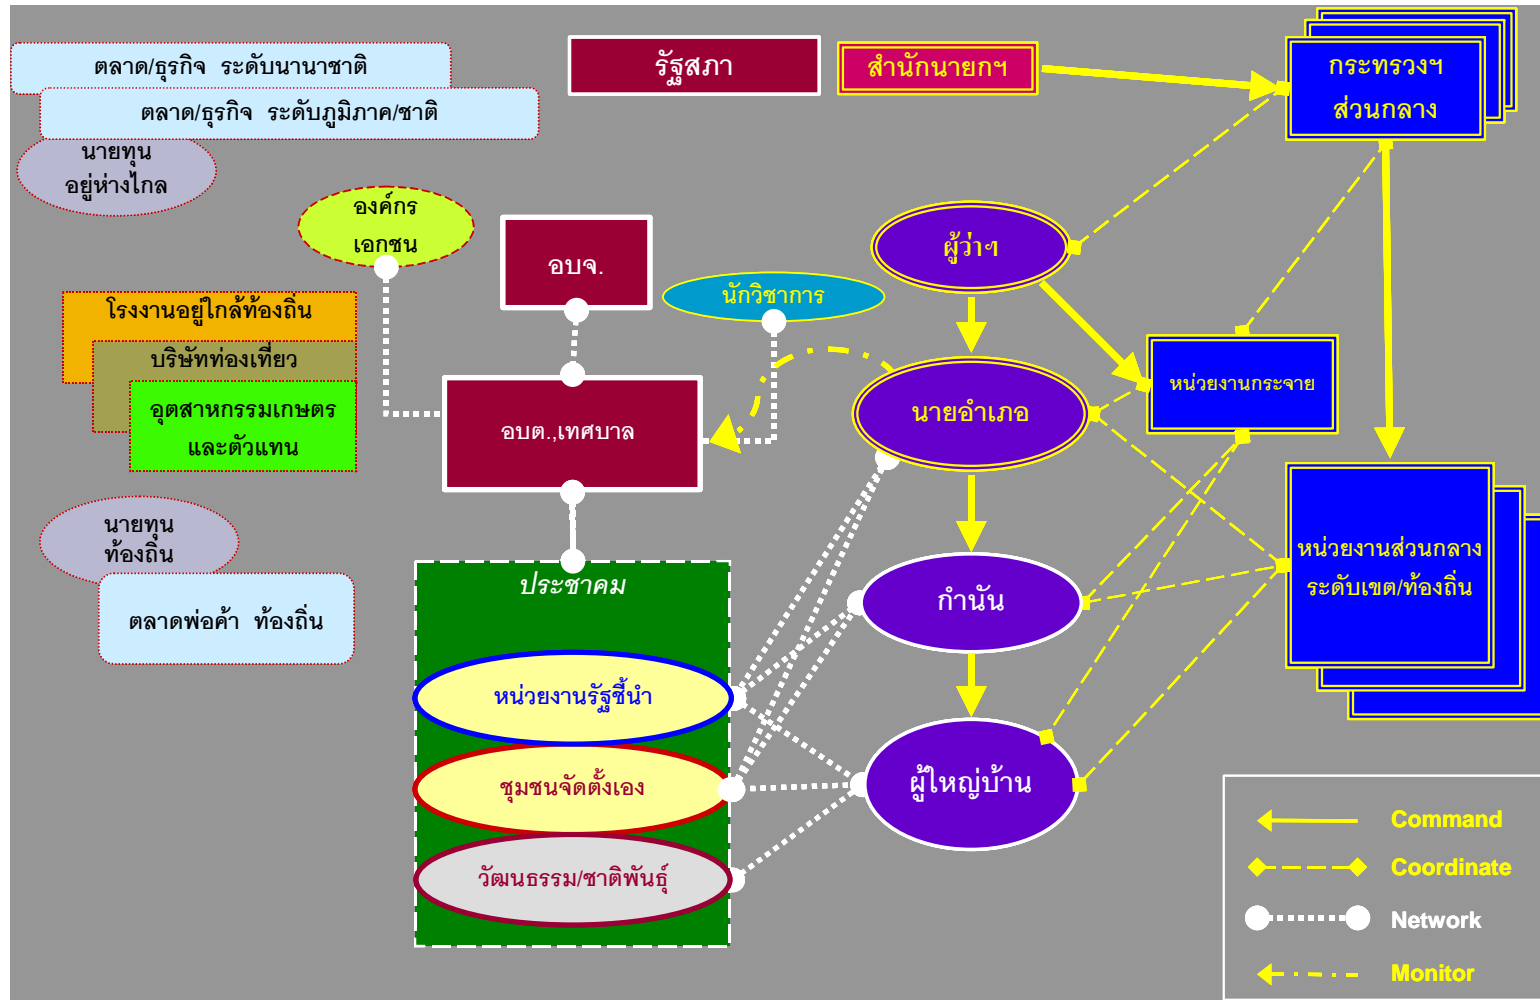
ตลาด/ธุรกิจ ระดับนานาชาติ

ตลาด/ธุรกิจ ระดับภูมิภาค/ชาติ

นายทุน อยู่ห่างไกล

รัฐสภา

สำนักนายกฯ

กระทรวงฯ ส่วนกลาง

องค์กร เอกชน

อบจ.

ผู้ว่าฯ

นักวิชาการ

โรงงานอยู่ใกล้ท้องถิ่น

บริษัทท่องเที่ยว

อุตสาหกรรมเกษตร และตัวแทน

อบต.,เทศบาล

นายอำเภอ

หน่วยงานกระจาย

นายทุน ท้องถิ่น

ประชาคม

กำนัน

หน่วยงานส่วนกลาง ระดับเขต/ท้องถิ่น

ตลาดพ่อค้า ท้องถิ่น

หน่วยงานรัฐชี้นำ

ชุมชนจัดตั้งเอง

ผู้ใหญ่บ้าน

วัฒนธรรม/ชาติพันธุ์

Command

Coordinate

Network

Monitor